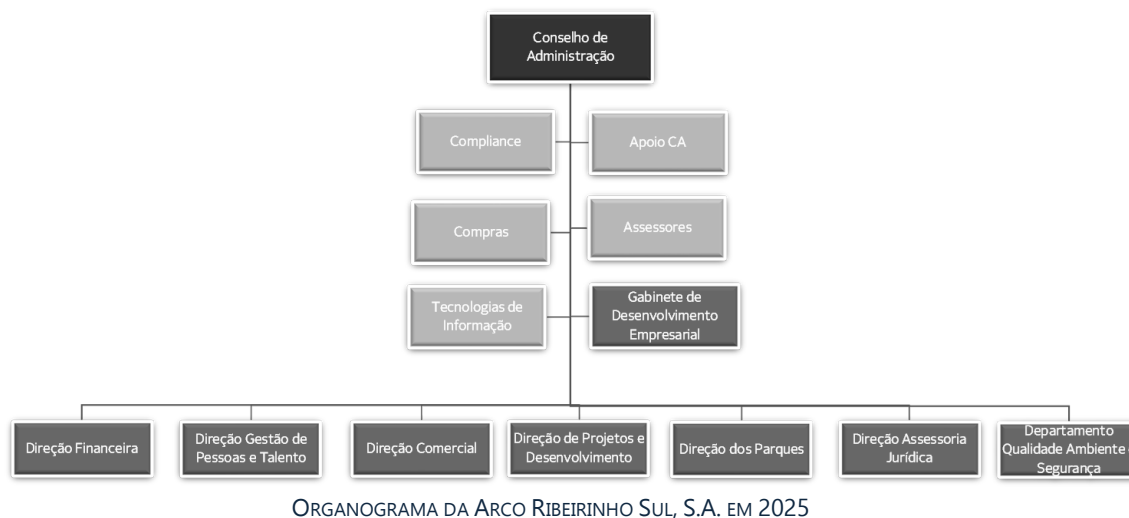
Conselho de Administração

Compliance

Apoio CA

Compras

Assessores

Tecnologias de Informação

Gabinete de Desenvolvimento Empresarial

Direção Financeira

Direção Gestão de Pessoas e Talento

Direção Comercial

Direção de Projetos e Desenvolvimento

Direção dos Parques

Direção Assessoria Jurídica

Departamento Qualidade Ambiente e Segurança

ORGANOGRAMA DA ARCO RIBEIRINHO SUL, S.A. EM 2025